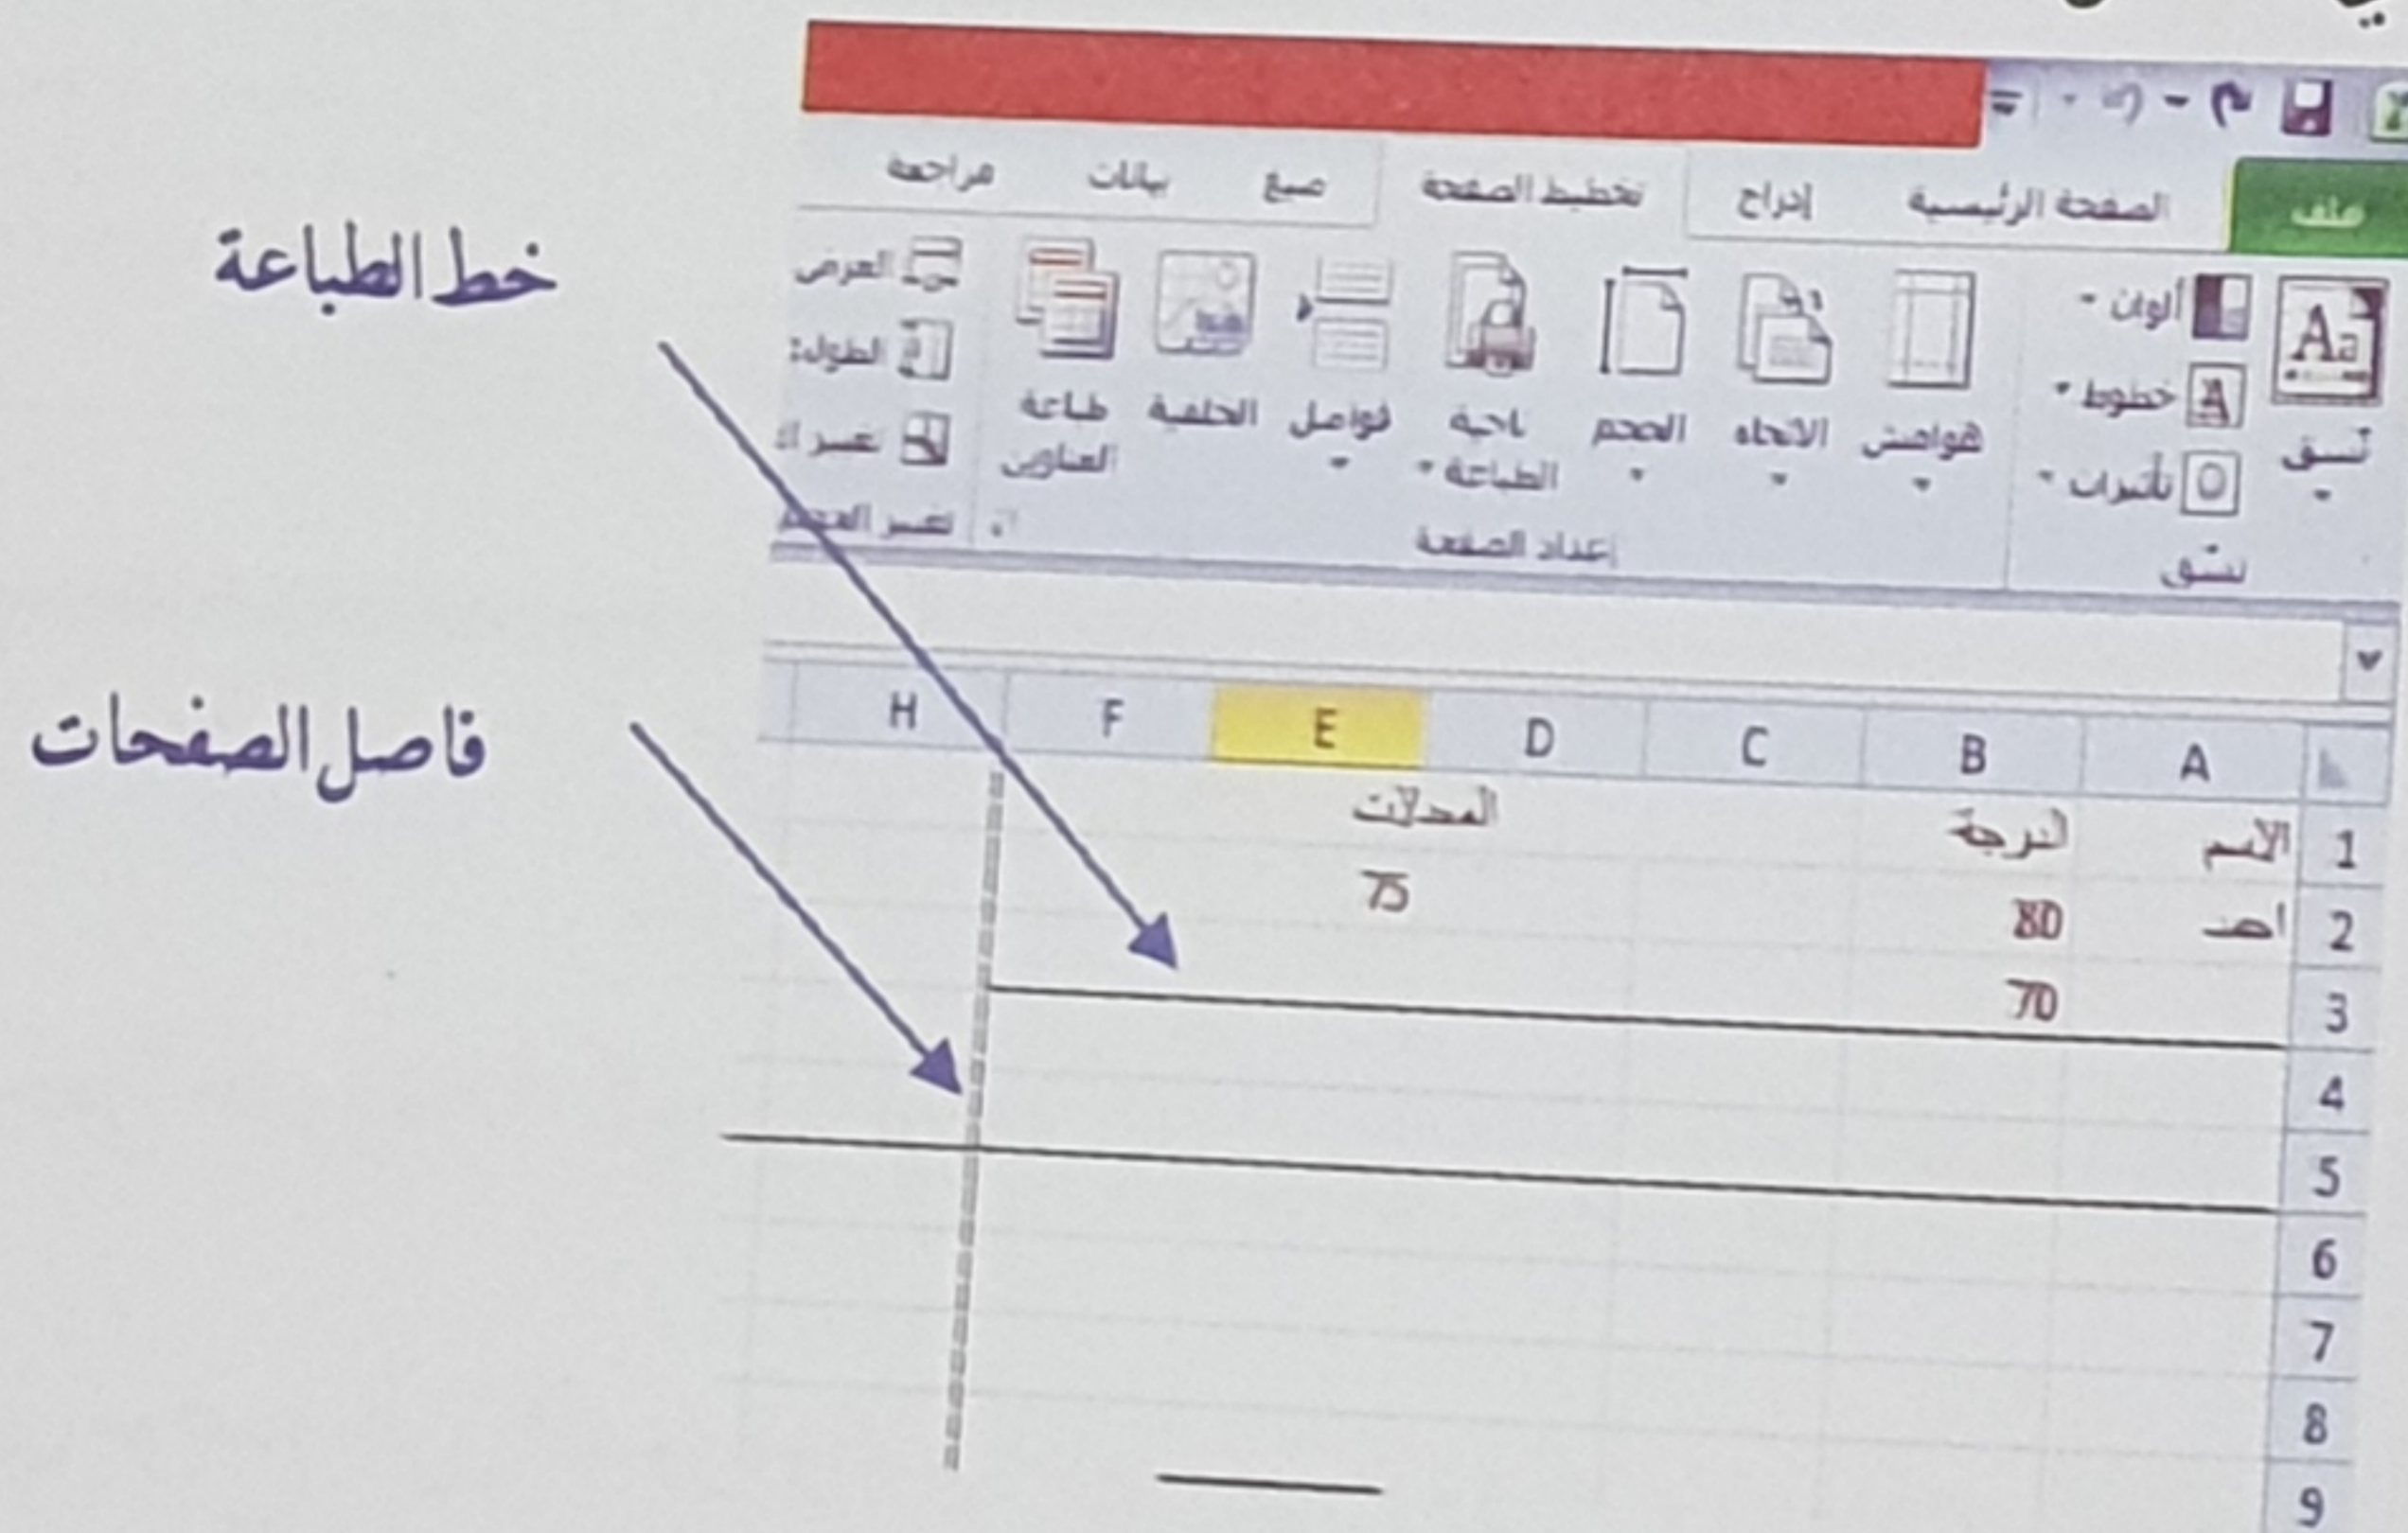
ملف الصفحة الرئيسية إدراج تخطيط الصفحة صيغ بيانات مراجعة

نسق ألوان خطوط تأثيرات
نسق

هوامش الاتجاه الحجم ناحية الطباعة فواصل الخلفية طباعة العناوين
إعداد الصفحة

العرض
الطول
تغيير
تغيير الحجم

خط الطباعة

فاصل الصفحات

| | A | B | C | D | E | F | H |
|---|---|---|---|---|---|---|---|
| 1 | الاسم | الدرجة | | | المحلات | | |
| 2 | احمد | 80 | | | 75 | | |
| 3 | | 70 | | | | | |
| 4 | | | | | | | |
| 5 | | | | | | | |
| 6 | | | | | | | |
| 7 | | | | | | | |
| 8 | | | | | | | |
| 9 | | | | | | | |